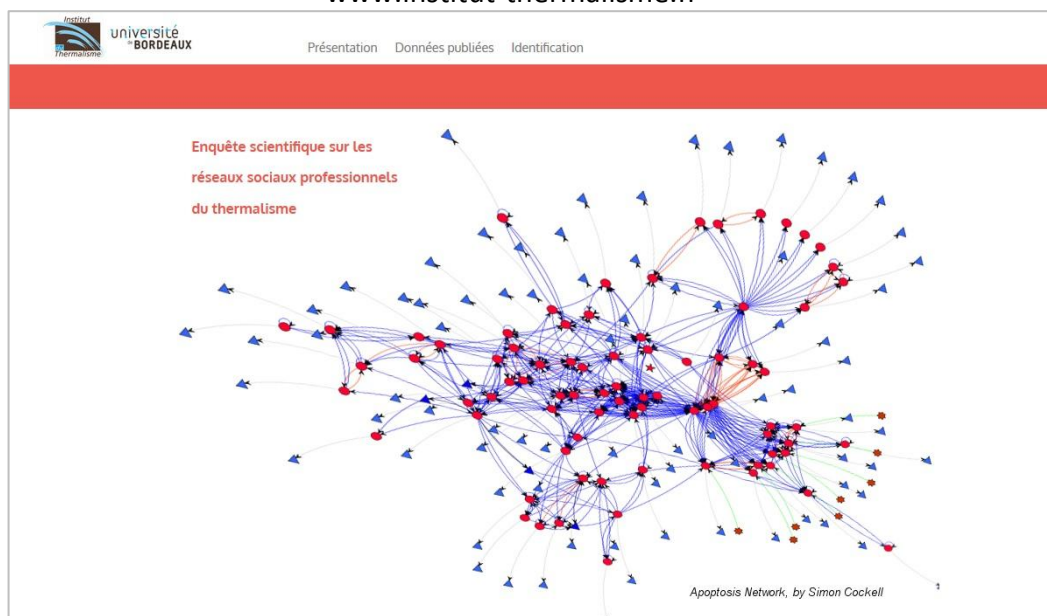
www.institut-thermalisme...

Institut du Thermalisme

université de BORDEAUX

Présentation Données publiées Identification

Enquête scientifique sur les réseaux sociaux professionnels du thermalisme

Apoptosis Network, by Simon Cockell